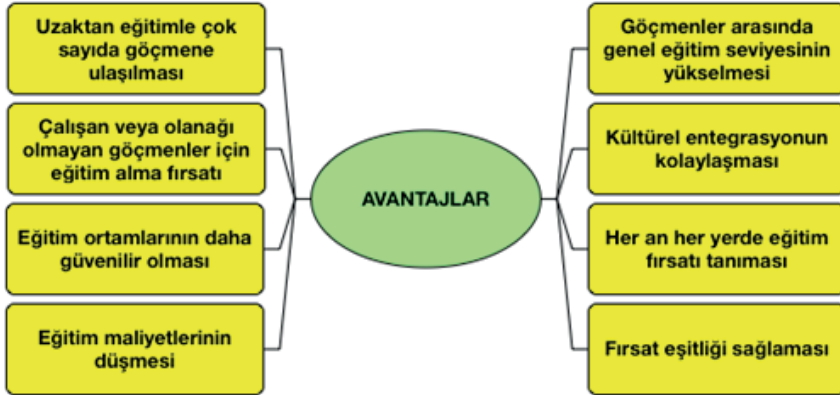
Uzaktan eğitimle çok sayıda göçmene ulaşılması

Çalışan veya olanağı olmayan göçmenler için eğitim alma fırsatı

Eğitim ortamlarının daha güvenilir olması

Eğitim maliyetlerinin düşmesi

AVANTAJLAR

Göçmenler arasında genel eğitim seviyesinin yükselmesi

Kültürel entegrasyonun kolaylaşması

Her an her yerde eğitim fırsatı tanıması

Fırsat eşitliği sağlaması